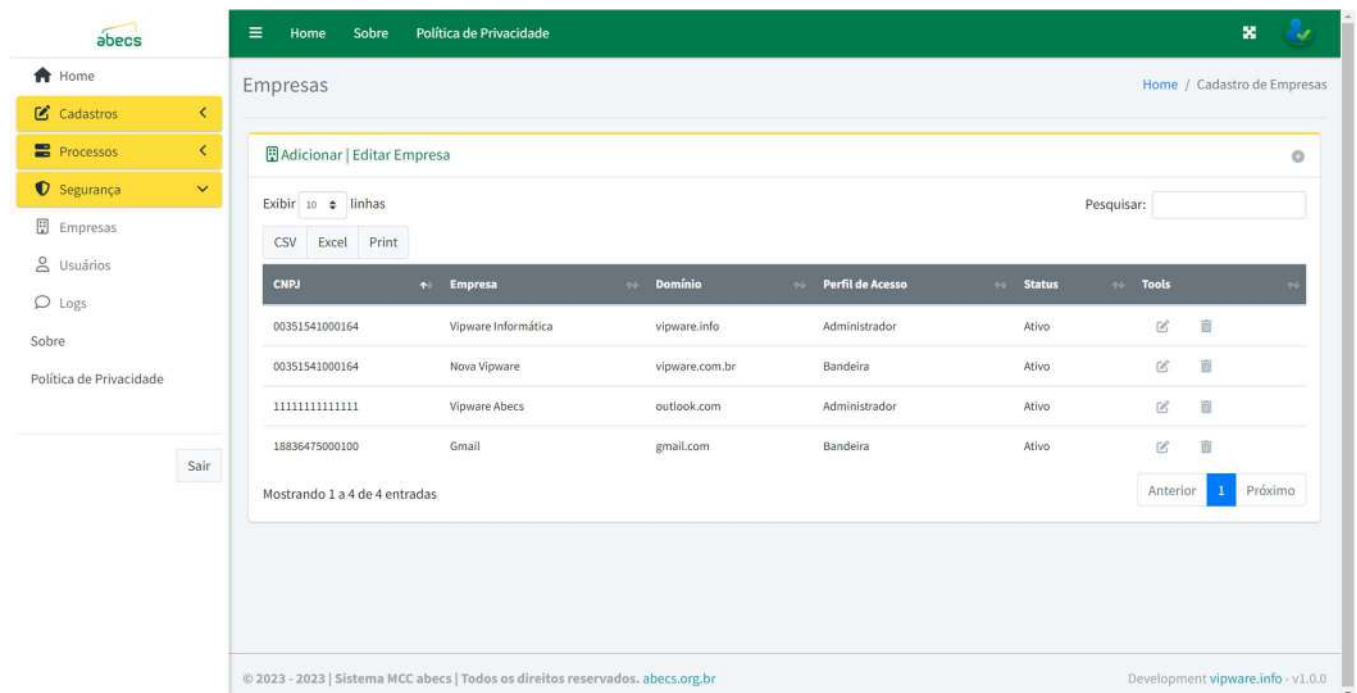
abecs

Home
Cadastros
Processos
Segurança
Empresas
Usuários
Logs
Sobre
Política de Privacidade

Sair

Home Sobre Política de Privacidade

Empresas

Home / Cadastro de Empresas

Adicionar | Editar Empresa

Exibir 10 linhas

Pesquisar:

CSV Excel Print

| CNPJ | Empresa | Domínio | Perfil de Acesso | Status | Tools |
|---|---|---|---|---|---|
| 00351541000164 | Vipware Informática | vipware.info | Administrador | Ativo | |
| 00351541000164 | Nova Vipware | vipware.com.br | Bandeira | Ativo | |
| 11111111111111 | Vipware Abecs | outlook.com | Administrador | Ativo | |
| 18836475000100 | Gmail | gmail.com | Bandeira | Ativo | |

Mostrando 1 a 4 de 4 entradas

Anterior 1 Próximo

© 2023 - 2023 | Sistema MCC abecs | Todos os direitos reservados. abecs.org.br

Development vipware.info - v1.0.0